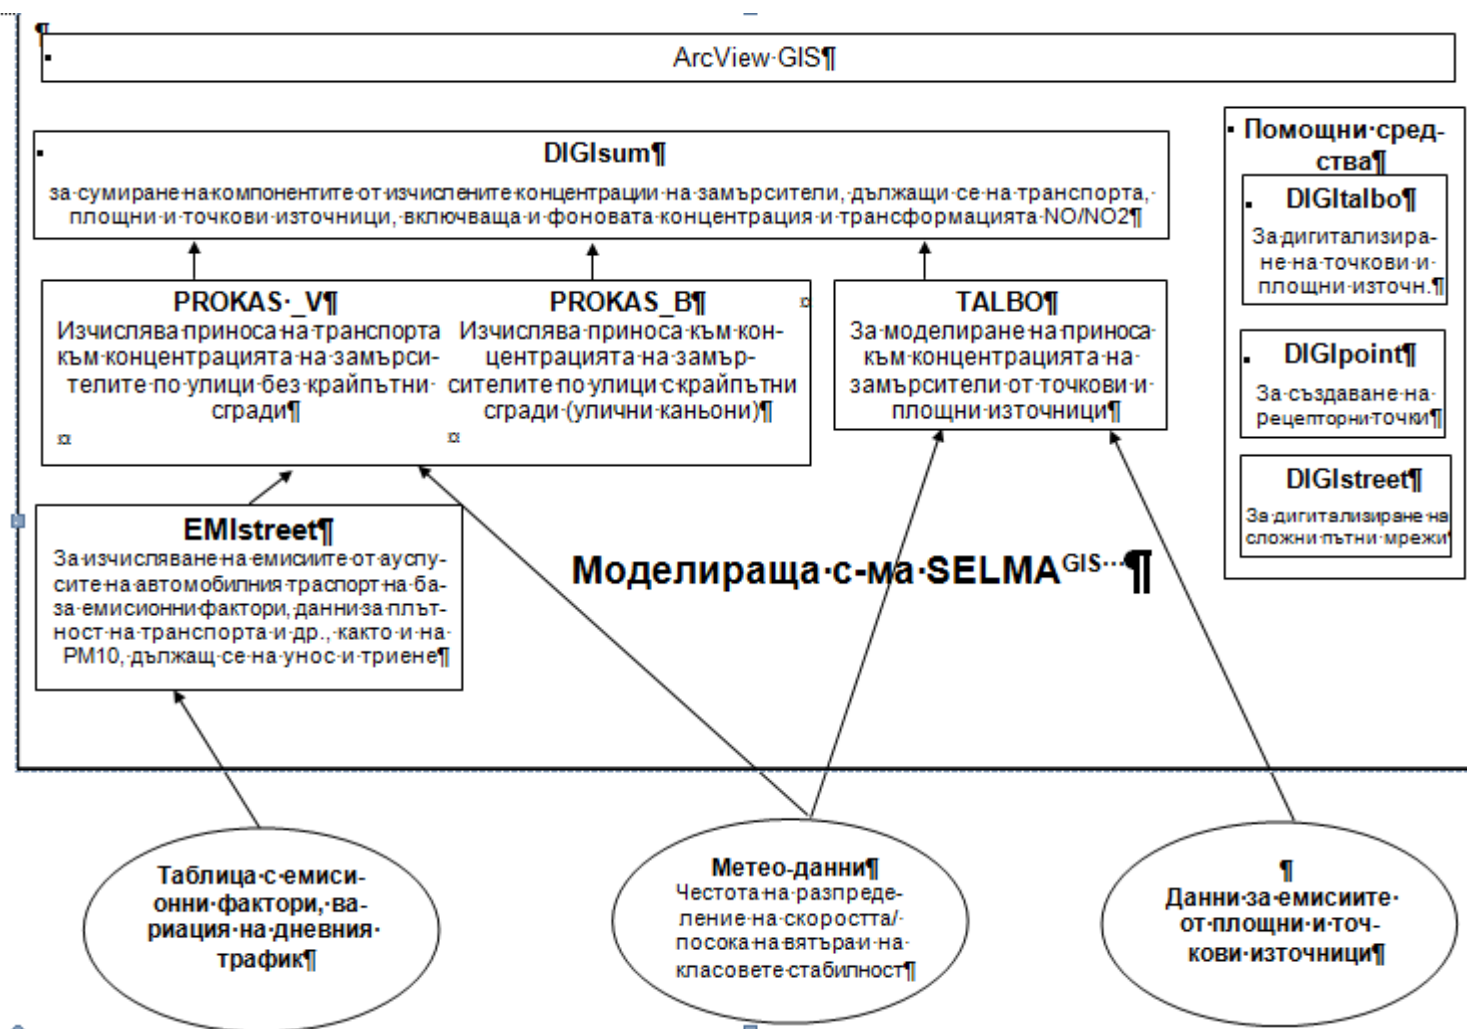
¶

ArcView·GIS¶

DIGIsum¶
за·сумиране·на·компонентите·от·изчислените·концентрации·на·замърсители,·дължащи·се·на·транспорта,·площни·и·точкови·източници,·включваща·и·фоновата·концентрация·и·трансформацията·NO/NO2¶

Помощни·средства¶

DIGItalbo¶
За·дигитализиране·на·точкови·и·площни·източн.¶

DIGIpoint¶
За·създаване·на·рецепторни·точки¶

DIGIstreet¶
За·дигитализиране·на·сложни·пътни·мрежи¶

PROKAS·_V¶
Изчислява·приноса·на·транспорта·към·концентрацията·на·замърсителите·по·улици·без·крайпътни·сгради¶
¤

PROKAS_B¶
Изчислява·приноса·към·концентрацията·на·замърсителите·по·улици·с·крайпътни·сгради·(улични·каньони)¶
¤

¤

TALBO¶
За·моделиране·на·приноса·към·концентрацията·на·замърсители·от·точкови·и·площни·източници¶

EMIstreet¶
За·изчисляване·на·емисиите·от·ауспусите·на·автомобилния·траспорт·на·база·емисионни·фактори,·данни·за·плътност·на·транспорта·и·др.,·както·и·на·PM10,·дължащ·се·на·унос·и·триене¶

Моделираща·с-ма·SELMA$^{GIS}$···¶

Таблица·с·емисионни·фактори,·вариация·на·дневния·трафик¶

Метео-данни¶
Честота·на·разпределение·на·скоростта/·посока·на·вятъра·и·на·класовете·стабилност¶

¶
Данни·за·емисиите·от·площни·и·точкови·източници¶